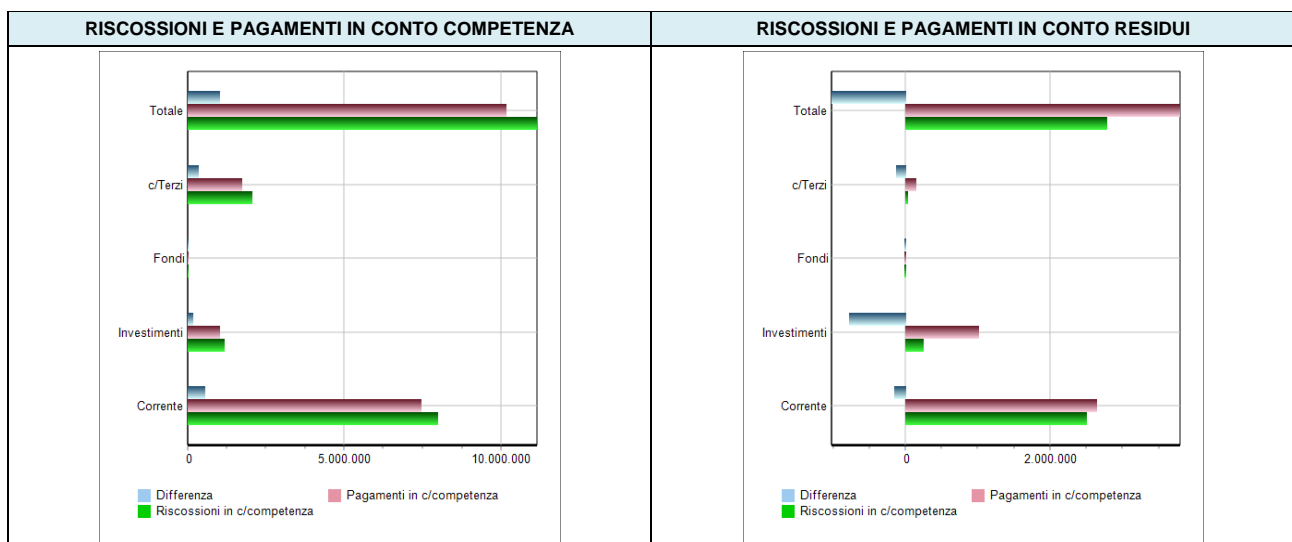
| RISCOSSIONI E PAGAMENTI IN CONTO COMPETENZA | RISCOSSIONI E PAGAMENTI IN CONTO RESIDUI |
|---|---|

Totale
c/Terzi
Fondi
Investimenti
Corrente
0
5.000.000
10.000.000
Differenza
Pagamenti in c/competenza
Riscossioni in c/competenza

Totale
c/Terzi
Fondi
Investimenti
Corrente
0
2.000.000
Differenza
Pagamenti in c/competenza
Riscossioni in c/competenza